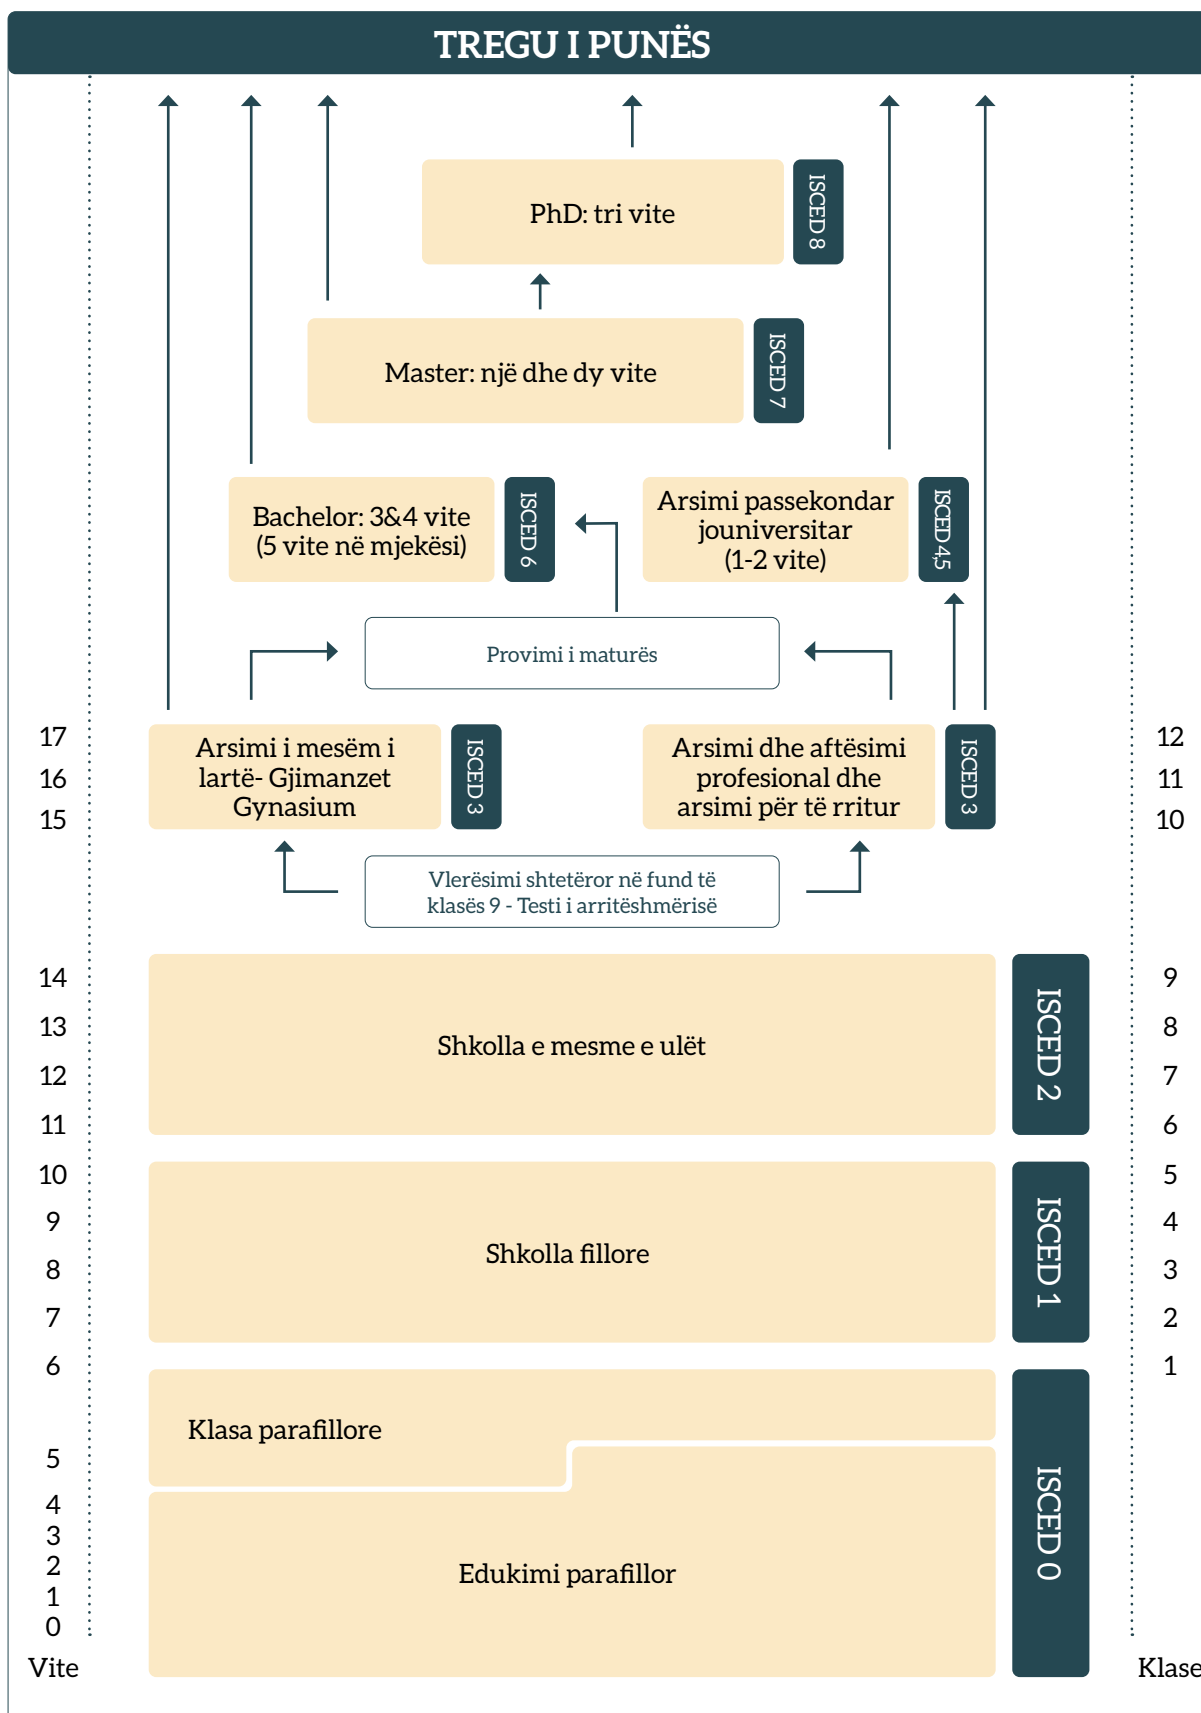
TREGU I PUNËS

PhD: tri vite
ISCED 8

Master: një dhe dy vite
ISCED 7

Bachelor: 3&4 vite (5 vite në mjekësi)
ISCED 6

Arsimi passekondar jouniversitar (1-2 vite)
ISCED 4,5

Provimi i maturës

17
16
15

Arsimi i mesëm i lartë- Gjimanzet Gynasium
ISCED 3

Arsimi dhe aftësimi profesional dhe arsimi për të rritur
ISCED 3

12
11
10

Vlerësimi shtetëror në fund të klasës 9 - Testi i arritëshmërisë

14
13
12
11

Shkolla e mesme e ulët
ISCED 2

9
8
7
6

10
9
8
7
6

Shkolla fillore
ISCED 1

5
4
3
2
1

Klasa parafillore

5
4
3
2
1
0

Edukimi parafillor
ISCED 0

Vite

Klase